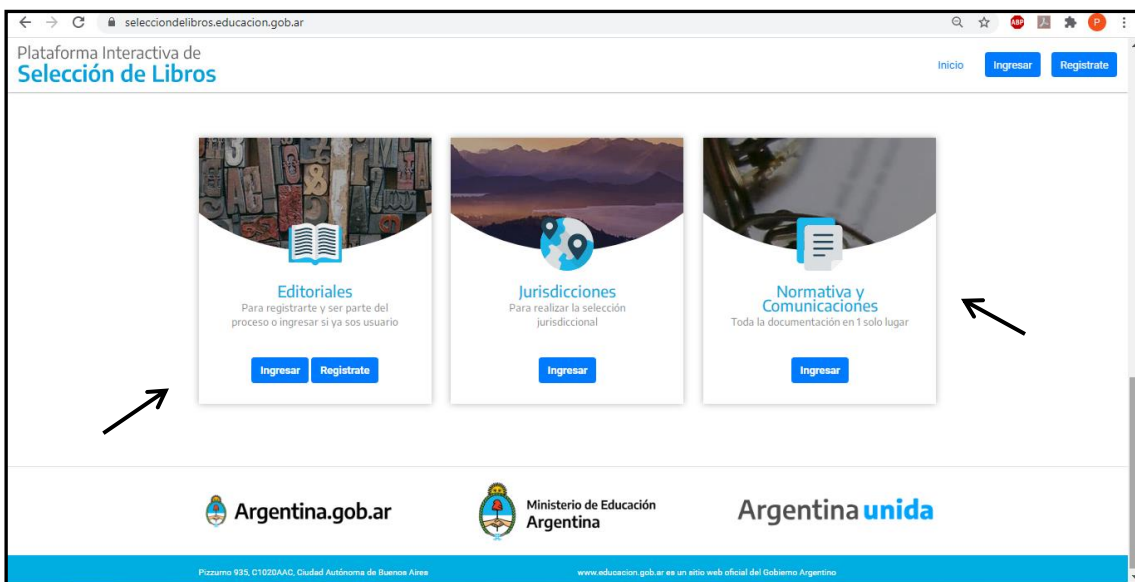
seleccionlibros.educacion.gob.ar

Plataforma Interactiva de
Selección de Libros

Inicio Ingresar Registrate

Editoriales
Para registrarte y ser parte del proceso o ingresar si ya sos usuario

Ingresar Registrate

Jurisdicciones
Para realizar la selección jurisdiccional

Ingresar

Normativa y Comunicaciones
Toda la documentación en 1 solo lugar

Ingresar

Argentina.gob.ar

Ministerio de Educación
Argentina

Argentina unida

Pizzurno 935, C1020AAC, Ciudad Autónoma de Buenos Aires

www.educacion.gob.ar es un sitio web oficial del Gobierno Argentino